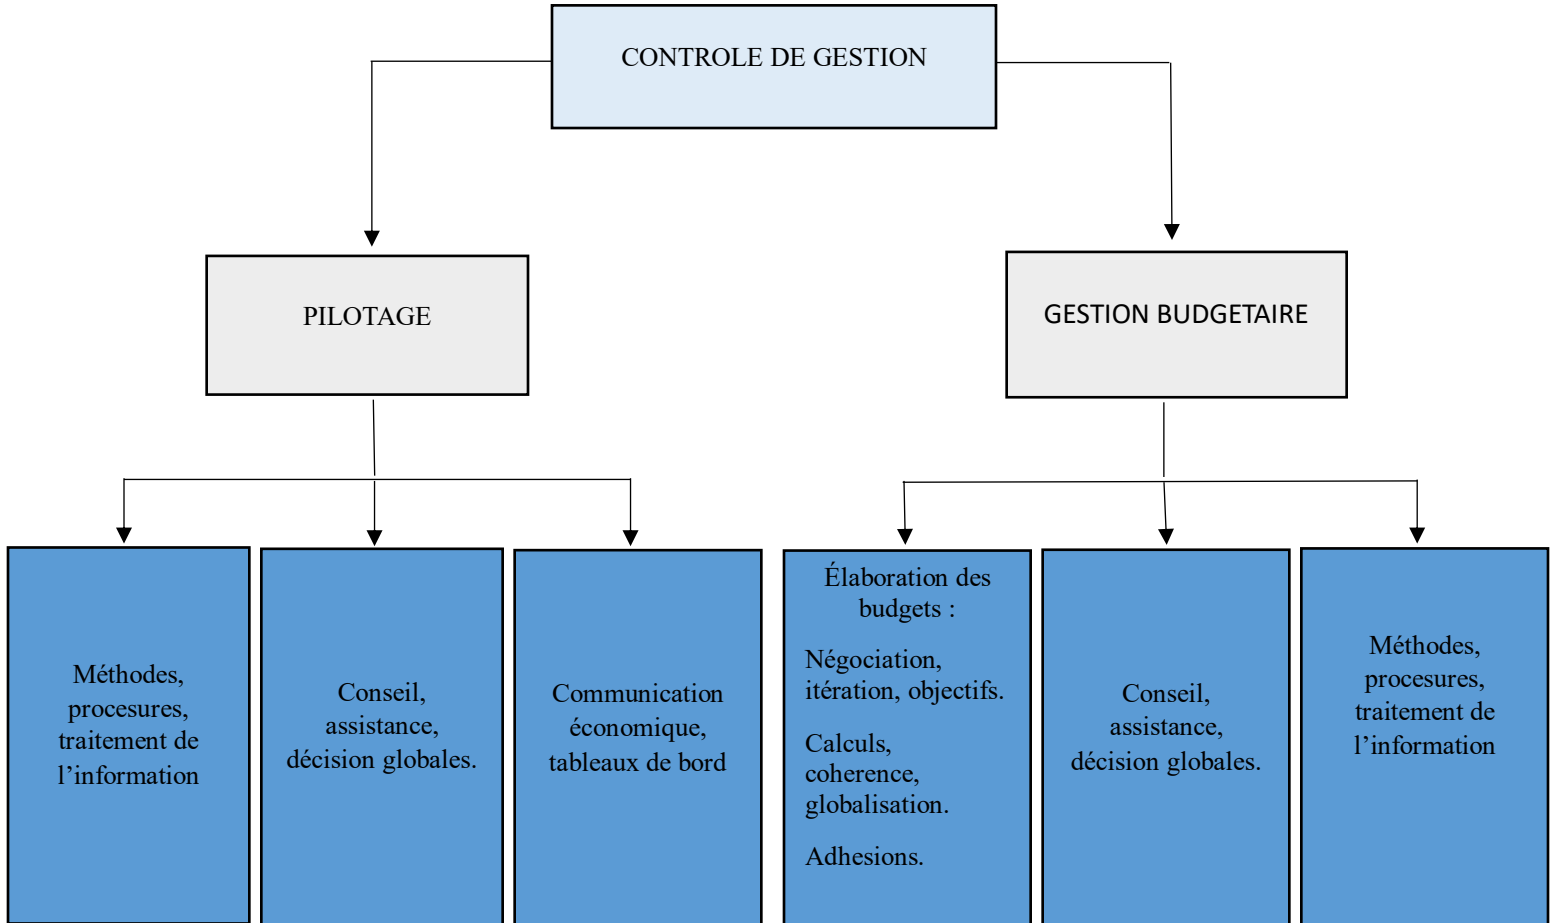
CONTROLE DE GESTION

PILOTAGE

GESTION BUDGETAIRE

Méthodes, procesures, traitement de l'information

Conseil, assistance, décision globales.

Communication économique, tableaux de bord

Élaboration des budgets :

Négociation, itération, objectifs.

Calculs, coherence, globalisation.

Adhesions.

Conseil, assistance, décision globales.

Méthodes, procesures, traitement de l'information